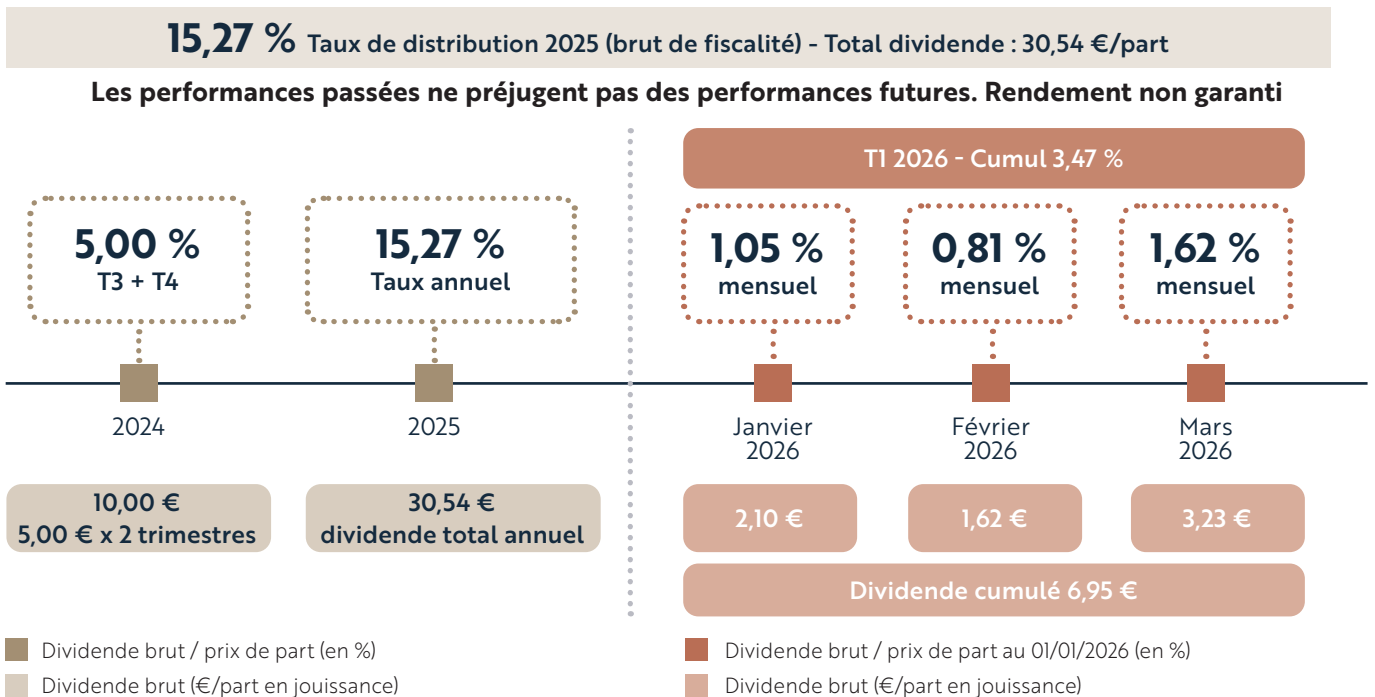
15,27 % Taux de distribution 2025 (brut de fiscalité) - Total dividende : 30,54 €/part

Les performances passées ne préjugent pas des performances futures. Rendement non garanti

5,00 %
T3 + T4

15,27 %
Taux annuel

2024

2025

10,00 €
5,00 € x 2 trimestres

30,54 €
dividende total annuel

T1 2026 - Cumul 3,47 %

1,05 %
mensuel

0,81 %
mensuel

1,62 %
mensuel

Janvier 2026

Février 2026

Mars 2026

2,10 €

1,62 €

3,23 €

Dividende cumulé 6,95 €

Dividende brut / prix de part (en %)

Dividende brut (€/part en jouissance)

Dividende brut / prix de part au 01/01/2026 (en %)

Dividende brut (€/part en jouissance)